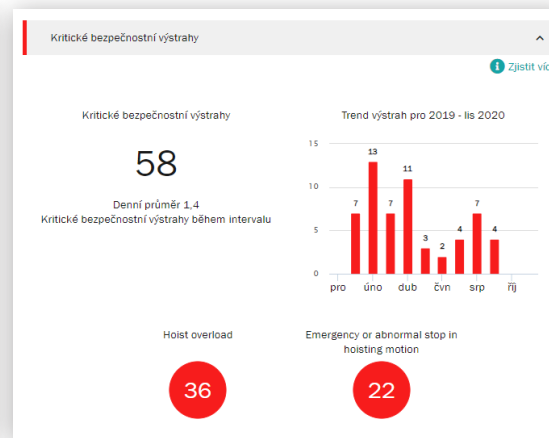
Kritické bezpečnostní výstrahy

Zjistit víc

Kritické bezpečnostní výstrahy

58

Denní průměr 1,4
Kritické bezpečnostní výstrahy během intervalu

Trend výstrah pro 2019 - lis 2020

15
10
5
0

7 13 7 11 3 2 4 7 4

pro úno dub čvn srp říj

Hoist overload

36

Emergency or abnormal stop in hoisting motion

22